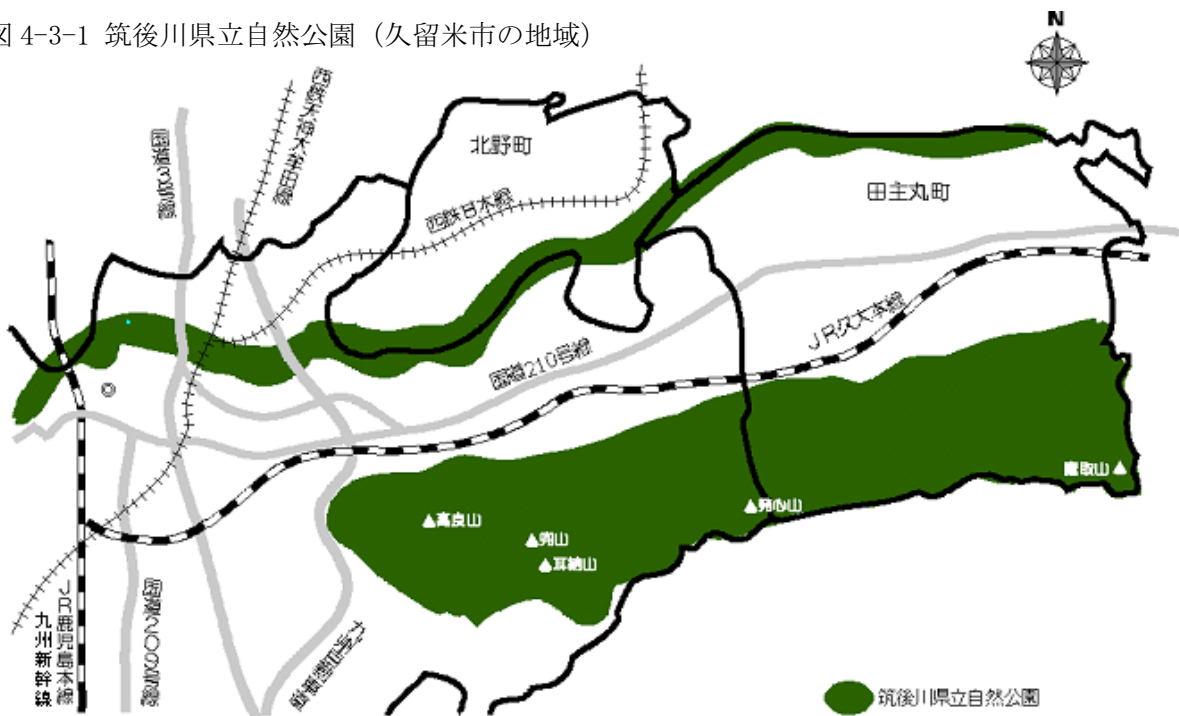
図 4-3-1 筑後川県立自然公園（久留米市の地域）

N

北野町

田主丸町

西鉄天神大牟田線

国道3号線

西鉄甘木線

JR久大本線

国道210号線

鷹取山

発心山

高良山

明星山

耳納山

JR鹿児島本線

九州新幹線

国道322号線

筑後川県立自然公園